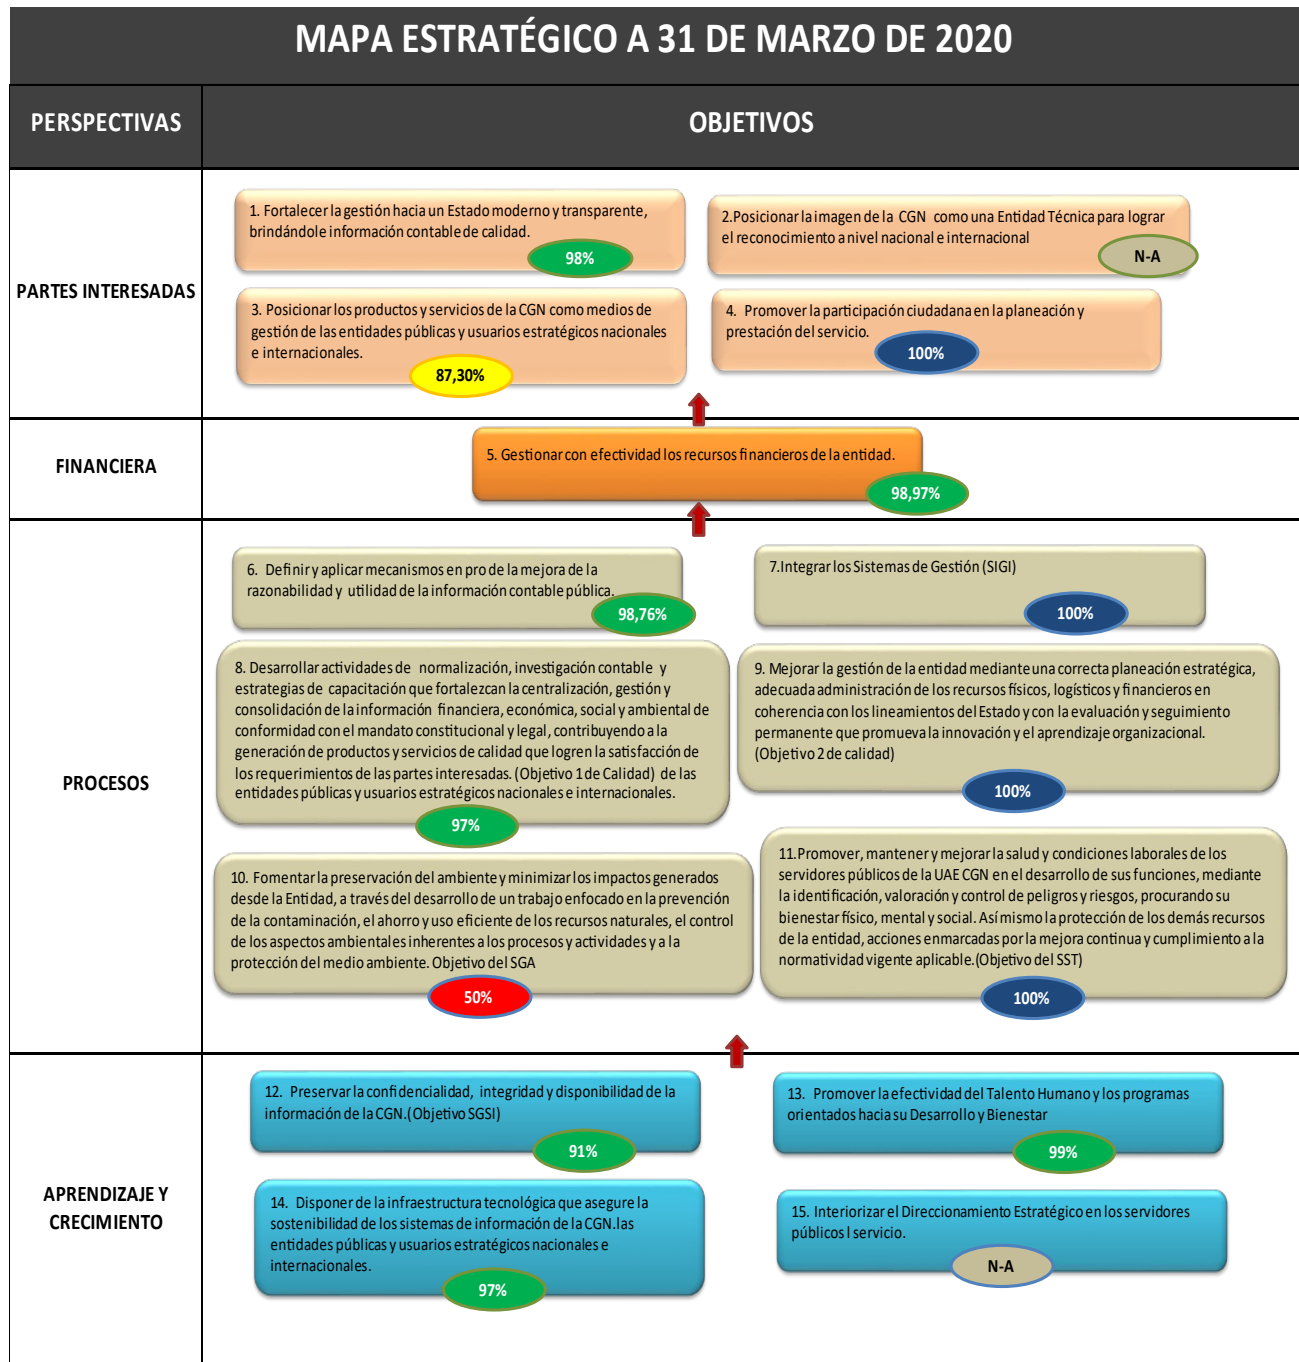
MAPA ESTRATÉGICO A 31 DE MARZO DE 2020

PERSPECTIVAS

OBJETIVOS

PARTES INTERESADAS

1. Fortalecer la gestión hacia un Estado moderno y transparente, brindándole información contable de calidad.

98%

2.Posicionar la imagen de la CGN como una Entidad Técnica para lograr el reconocimiento a nivel nacional e internacional

N-A

3. Posicionar los productos y servicios de la CGN como medios de gestión de las entidades públicas y usuarios estratégicos nacionales e internacionales.

87,30%

4. Promover la participación ciudadana en la planeación y prestación del servicio.

100%

FINANCIERA

5. Gestionar con efectividad los recursos financieros de la entidad.

98,97%

PROCESOS

6. Definir y aplicar mecanismos en pro de la mejora de la razonabilidad y utilidad de la información contable pública.

98,76%

7.Integrar los Sistemas de Gestión (SIGI)

100%

8. Desarrollar actividades de normalización, investigación contable y estrategias de capacitación que fortalezcan la centralización, gestión y consolidación de la información financiera, económica, social y ambiental de conformidad con el mandato constitucional y legal, contribuyendo a la generación de productos y servicios de calidad que logren la satisfacción de los requerimientos de las partes interesadas. (Objetivo 1 de Calidad) de las entidades públicas y usuarios estratégicos nacionales e internacionales.

97%

9. Mejorar la gestión de la entidad mediante una correcta planeación estratégica, adecuada administración de los recursos físicos, logísticos y financieros en coherencia con los lineamientos del Estado y con la evaluación y seguimiento permanente que promueva la innovación y el aprendizaje organizacional. (Objetivo 2 de calidad)

100%

10. Fomentar la preservación del ambiente y minimizar los impactos generados desde la Entidad, a través del desarrollo de un trabajo enfocado en la prevención de la contaminación, el ahorro y uso eficiente de los recursos naturales, el control de los aspectos ambientales inherentes a los procesos y actividades y a la protección del medio ambiente. Objetivo del SGA

50%

11.Promover, mantener y mejorar la salud y condiciones laborales de los servidores públicos de la UAE CGN en el desarrollo de sus funciones, mediante la identificación, valoración y control de peligros y riesgos, procurando su bienestar físico, mental y social. Asímismo la protección de los demás recursos de la entidad, acciones enmarcadas por la mejora continua y cumplimiento a la normatividad vigente aplicable.(Objetivo del SST)

100%

APRENDIZAJE Y CRECIMIENTO

12. Preservar la confidencialidad, integridad y disponibilidad de la información de la CGN.(Objetivo SGSI)

91%

13. Promover la efectividad del Talento Humano y los programas orientados hacia su Desarrollo y Bienestar

99%

14. Disponer de la infraestructura tecnológica que asegure la sostenibilidad de los sistemas de información de la CGN.las entidades públicas y usuarios estratégicos nacionales e internacionales.

97%

15. Interiorizar el Direccionamiento Estratégico en los servidores públicos l servicio.

N-A